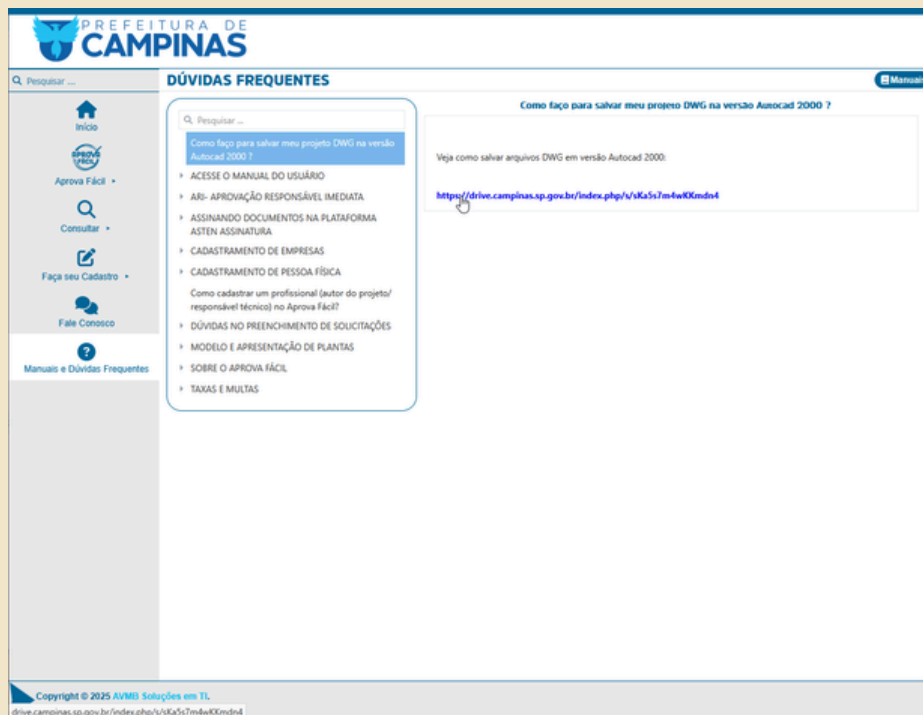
PREFEITURA DE
CAMPINAS

Pesquisar ...

Início

APROVA FÁCIL

Aprova Fácil

Consultar

Faça seu Cadastro

Fale Conosco

Manuais e Dúvidas Frequentes

DÚVIDAS FREQUENTES

Manuais

Pesquisar ...

Como faço para salvar meu projeto DWG na versão Autocad 2000 ?

ACESSE O MANUAL DO USUÁRIO

ARI- APROVAÇÃO RESPONSÁVEL IMEDIATA

ASSINANDO DOCUMENTOS NA PLATAFORMA ASTEN ASSINATURA

CADASTRAMENTO DE EMPRESAS

CADASTRAMENTO DE PESSOA FÍSICA

Como cadastrar um profissional (autor do projeto/ responsável técnico) no Aprova Fácil?

DÚVIDAS NO PREENCHIMENTO DE SOLICITAÇÕES

MODELO E APRESENTAÇÃO DE PLANTAS

SOBRE O APROVA FÁCIL

TAXAS E MULTAS

Como faço para salvar meu projeto DWG na versão Autocad 2000 ?

Veja como salvar arquivos DWG em versão Autocad 2000:

https://drive.campinas.sp.gov.br/index.php/s/sKa5s7m4wKKmdn4

Copyright © 2025 AVMB Soluções em TI.

drive.campinas.sp.gov.br/index.php/s/sKa5s7m4wKKmdn4